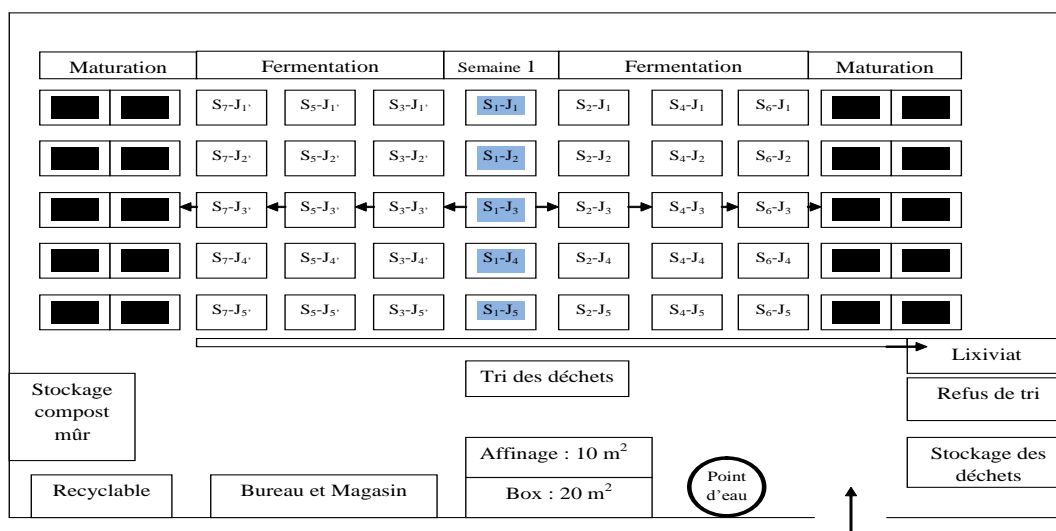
Maturation

Fermentation

Semaine 1

Fermentation

Maturation

$S_7$-$J_{1'}$ $S_5$-$J_{1'}$ $S_3$-$J_{1'}$ $S_1$-$J_1$ $S_2$-$J_1$ $S_4$-$J_1$ $S_6$-$J_1$

$S_7$-$J_{2'}$ $S_5$-$J_{2'}$ $S_3$-$J_{2'}$ $S_1$-$J_2$ $S_2$-$J_2$ $S_4$-$J_2$ $S_6$-$J_2$

$S_7$-$J_{3'}$ $S_5$-$J_{3'}$ $S_3$-$J_{3'}$ $S_1$-$J_3$ $S_2$-$J_3$ $S_4$-$J_3$ $S_6$-$J_3$

$S_7$-$J_{4'}$ $S_5$-$J_{4'}$ $S_3$-$J_{4'}$ $S_1$-$J_4$ $S_2$-$J_4$ $S_4$-$J_4$ $S_6$-$J_4$

$S_7$-$J_{5'}$ $S_5$-$J_{5'}$ $S_3$-$J_{5'}$ $S_1$-$J_5$ $S_2$-$J_5$ $S_4$-$J_5$ $S_6$-$J_5$

Lixiviat

Stockage compost mûr

Tri des déchets

Refus de tri

Affinage : 10 $m^2$

Stockage des déchets

Recyclable

Bureau et Magasin

Box : 20 $m^2$

Point d'eau